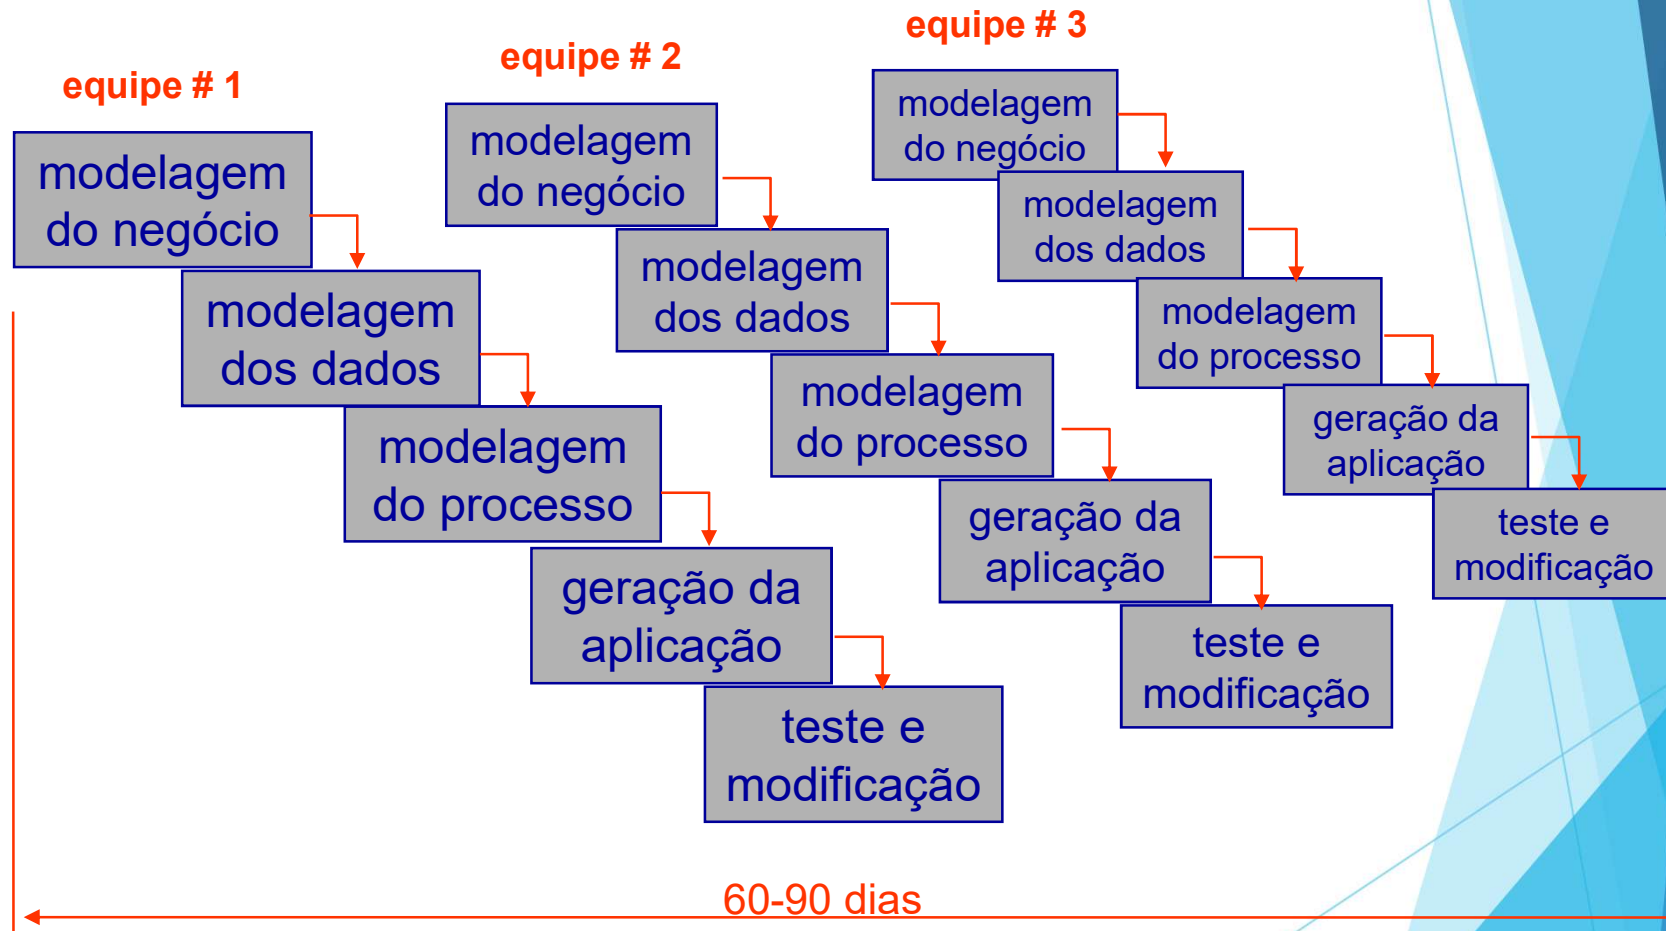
equipe # 1

modelagem do negócio

modelagem dos dados

modelagem do processo

geração da aplicação

teste e modificação

equipe # 2

modelagem do negócio

modelagem dos dados

modelagem do processo

geração da aplicação

teste e modificação

equipe # 3

modelagem do negócio

modelagem dos dados

modelagem do processo

geração da aplicação

teste e modificação

60-90 dias